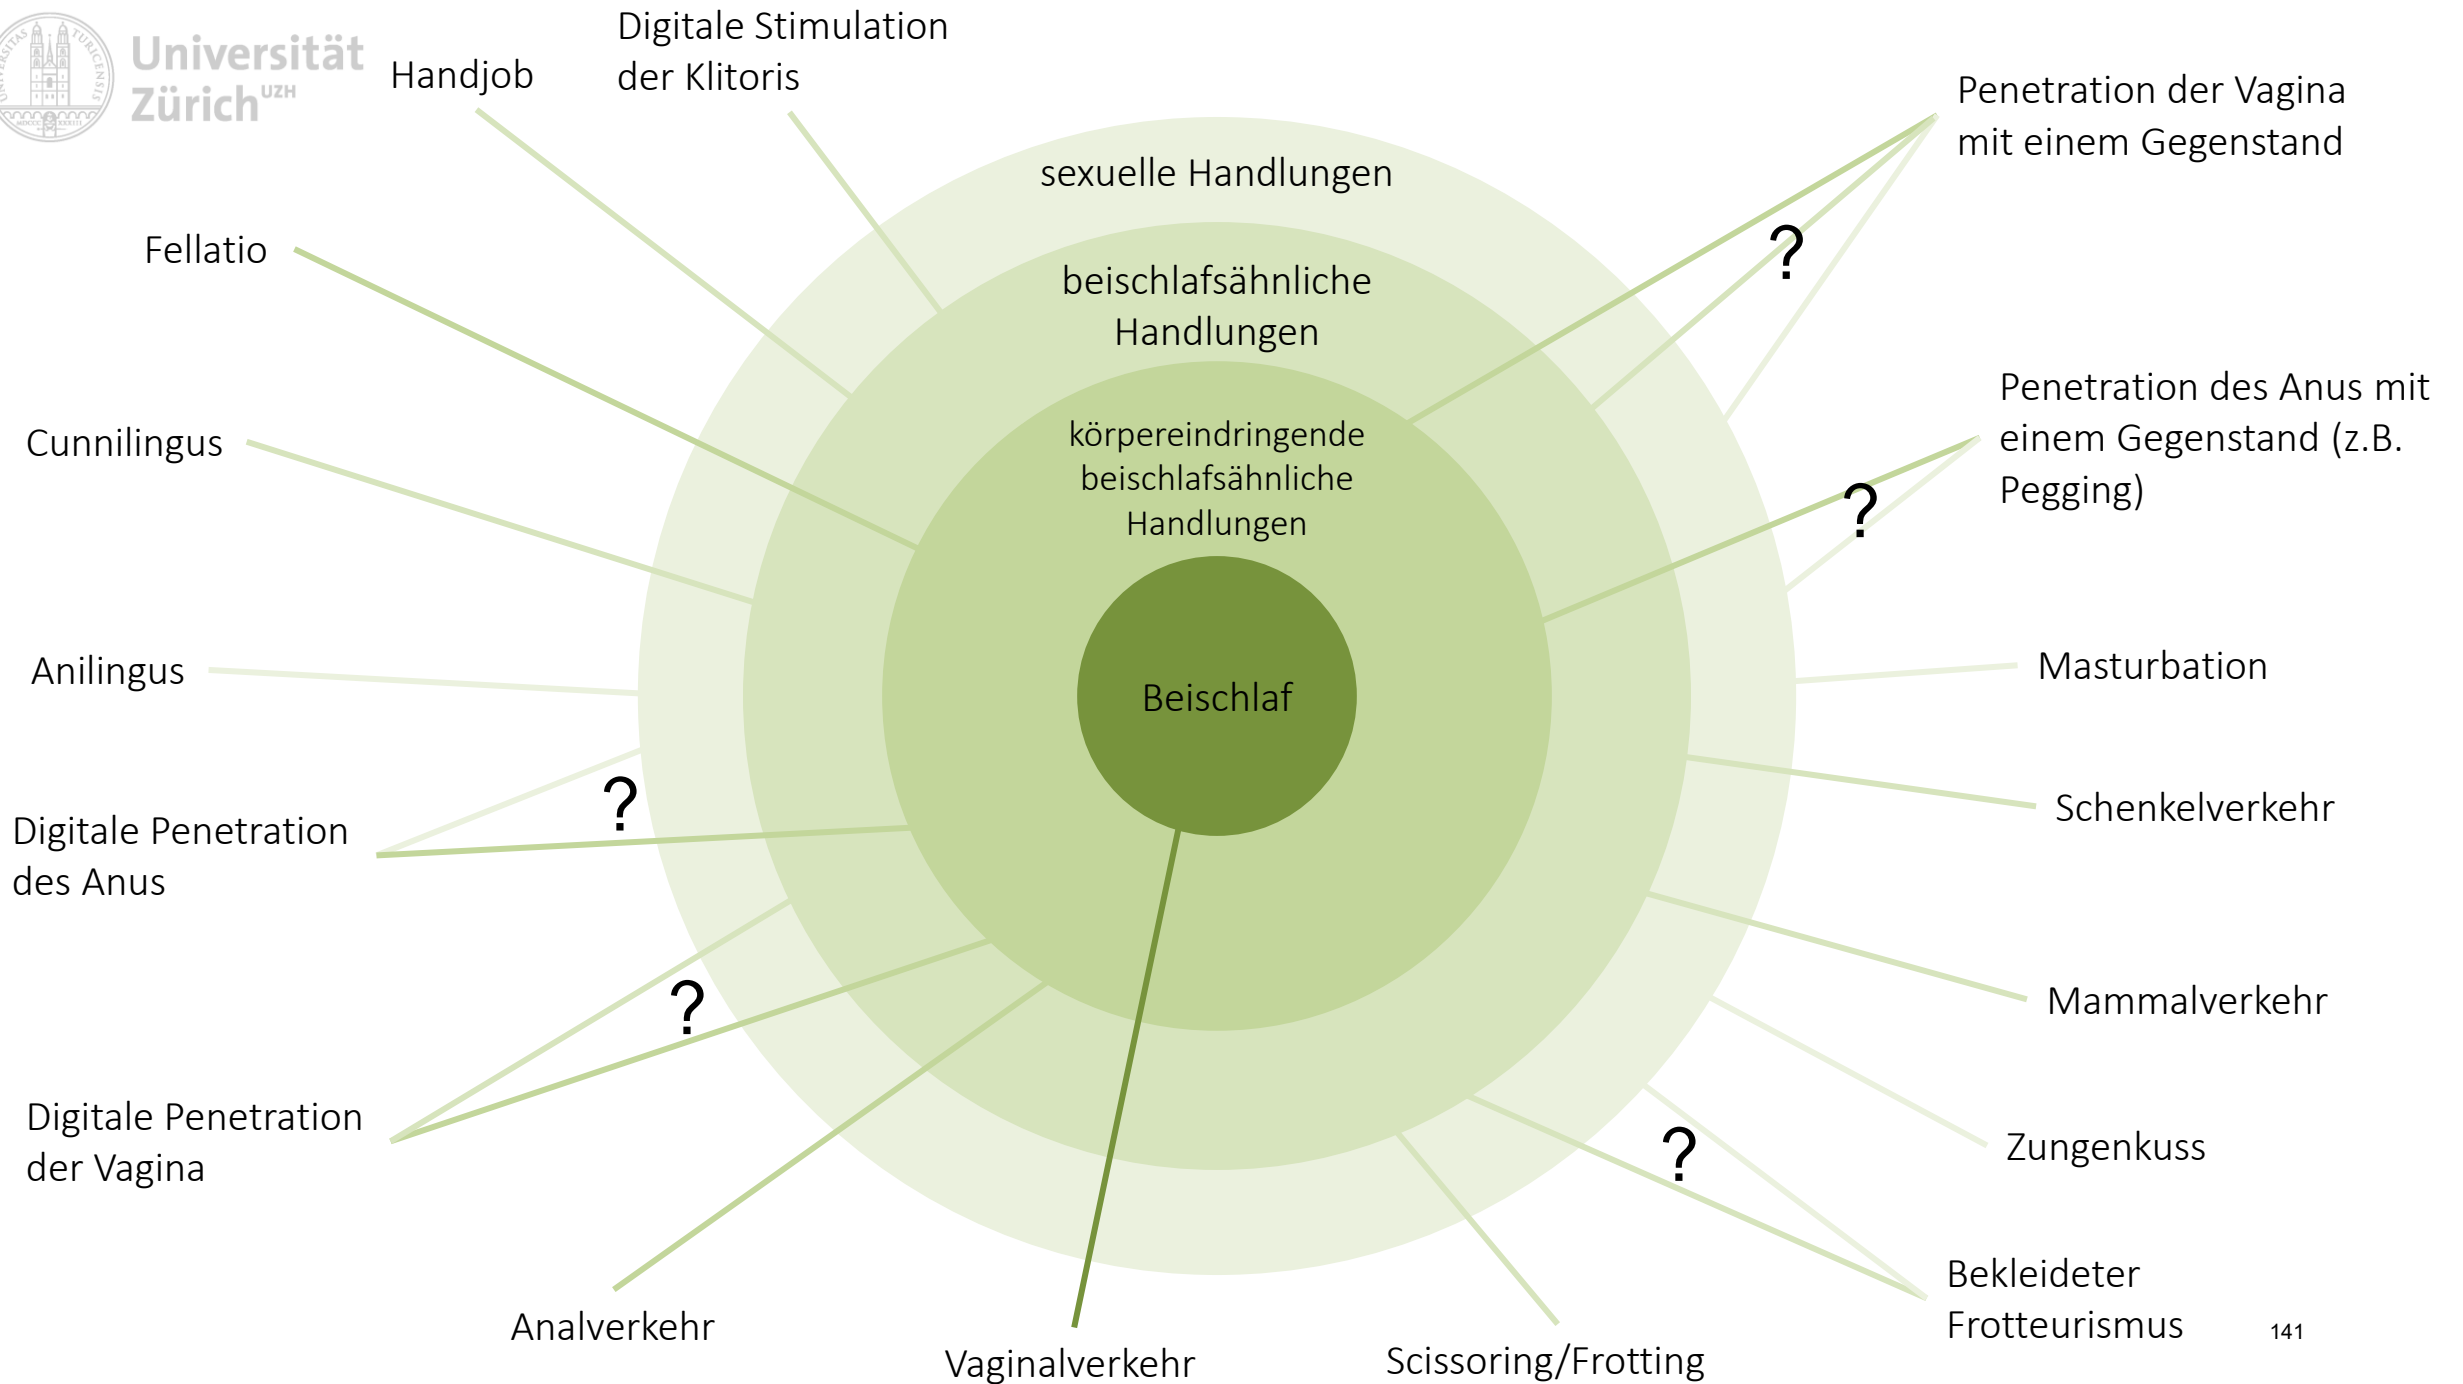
Universität Zürich UZH

Handjob

Digitale Stimulation der Klitoris

Penetration der Vagina mit einem Gegenstand

sexuelle Handlungen

beischlafsähnliche Handlungen

körpereindringende beischlafsähnliche Handlungen

Beischlaf

Fellatio

?

Penetration des Anus mit einem Gegenstand (z.B. Pegging)

?

Cunnilingus

Anilingus

Masturbation

?

Digitale Penetration des Anus

Schenkelverkehr

?

Mammalverkehr

Digitale Penetration der Vagina

?

Zungenkuss

Bekleideter Frotteurismus

Analverkehr

Vaginalverkehr

Scissoring/Frotting

141